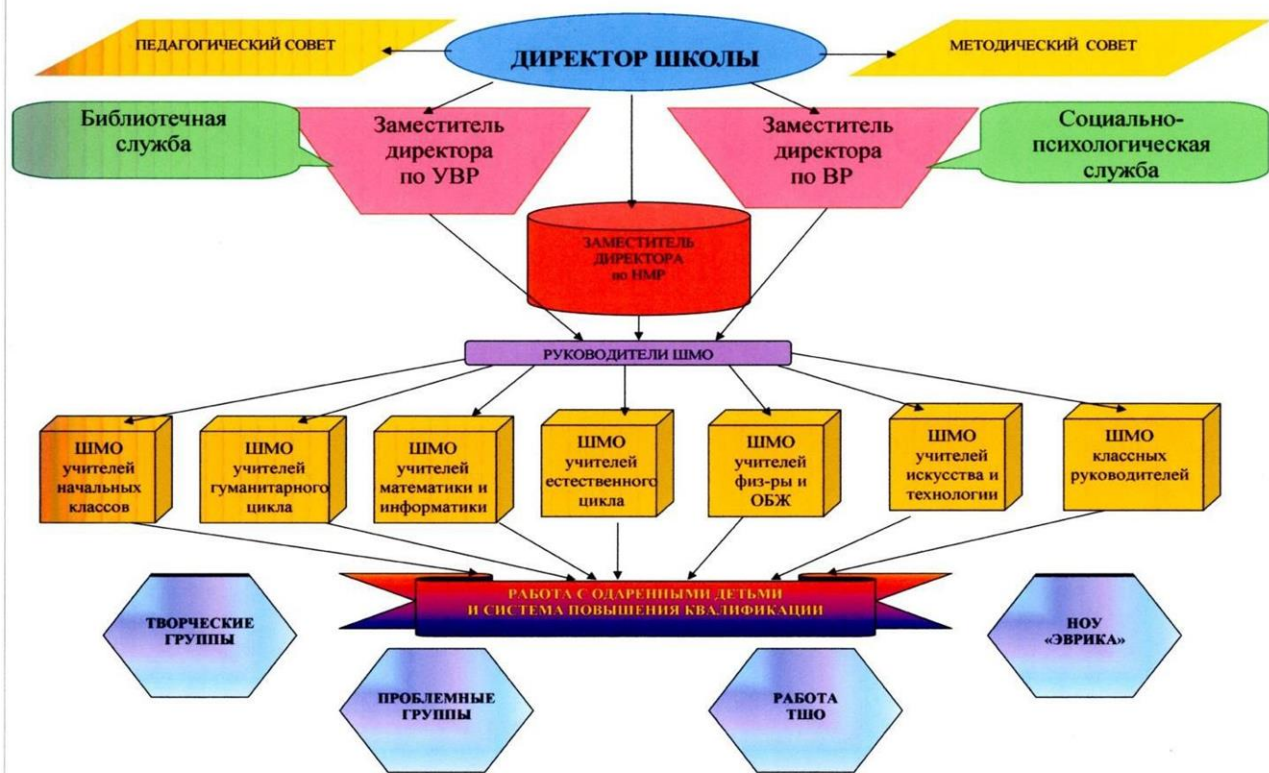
ПЕДАГОГИЧЕСКИЙ СОВЕТ

ДИРЕКТОР ШКОЛЫ

МЕТОДИЧЕСКИЙ СОВЕТ

Библиотечная служба

Заместитель директора по УВР

Заместитель директора по ВР

Социально-психологическая служба

ЗАМЕСТИТЕЛЬ ДИРЕКТОРА по НМР

РУКОВОДИТЕЛИ ШМО

ШМО учителей начальных классов

ШМО учителей гуманитарного цикла

ШМО учителей математики и информатики

ШМО учителей естественного цикла

ШМО учителей физ-ры и ОБЖ

ШМО учителей искусства и технологии

ШМО классных руководителей

РАБОТА С ОДАРЕННЫМИ ДЕТЬМИ И СИСТЕМА ПОВЫШЕНИЯ КВАЛИФИКАЦИИ

ТВОРЧЕСКИЕ ГРУППЫ

НОУ «ЭВРИКА»

ПРОБЛЕМНЫЕ ГРУППЫ

РАБОТА ТШО